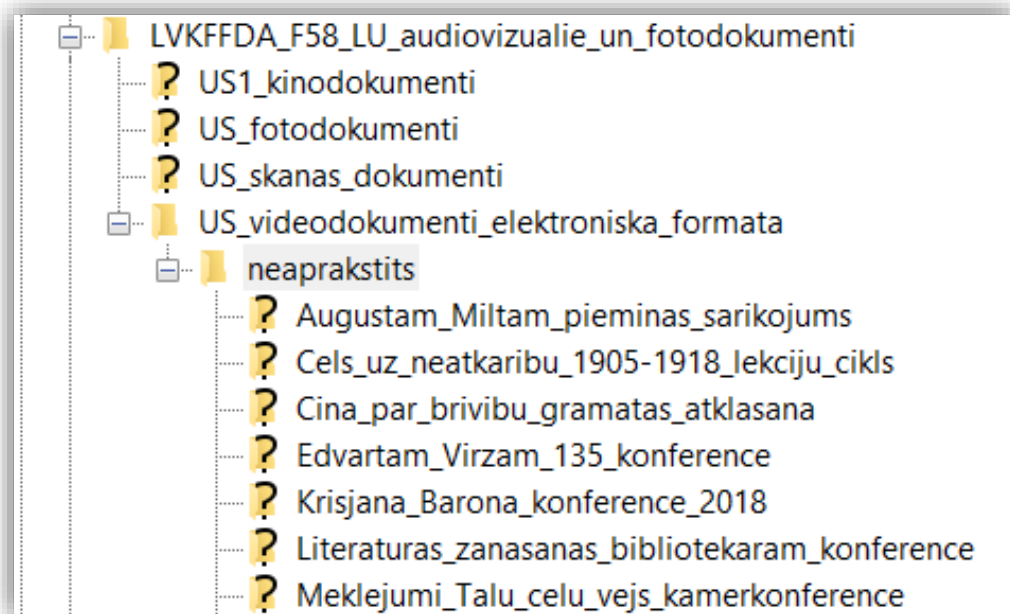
LVKFFDA_F58_LU_audiovizualie_un_fotodokumenti
US1_kinodokumenti
US_fotodokumenti
US_skanas_dokumenti
US_videodokumenti_elektroniska_formata
neaprakstits
Augustam_Miltam_pieminas_sarikojums
Cels_uz_neatkaribu_1905-1918_lekciju_cikls
Cina_par_brivibu_gramatas_atklasana
Edvartam_Virzam_135_konference
Krisjana_Barona_konference_2018
Literaturas_zanasanas_bibliotekaram_konference
Meklejumi_Talu_celu_vejs_kamerkonference